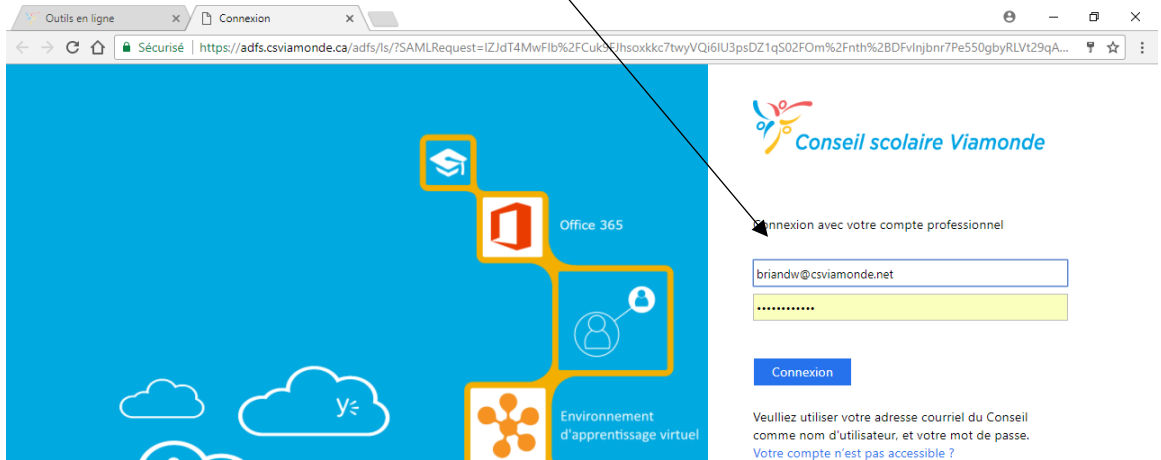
Outils en ligne
Connexion

Sécurisé | https://adfs.csviamonde.ca/adfs/ls/?SAMLRequest=lZJdT4MwFIb%2FCuk9FJhsoxkkc7twyVQi6lU3psDZ1qS02FOm%2Fnth%2BDFvlnjbnr7Pe550gbyRLVt29qA...

Office 365

Environnement d'apprentissage virtuel

Conseil scolaire Viamonde

Connexion avec votre compte professionnel

briandw@csviamonde.net

••••••••••••

Connexion

Veuillez utiliser votre adresse courriel du Conseil comme nom d'utilisateur, et votre mot de passe.
Votre compte n'est pas accessible ?